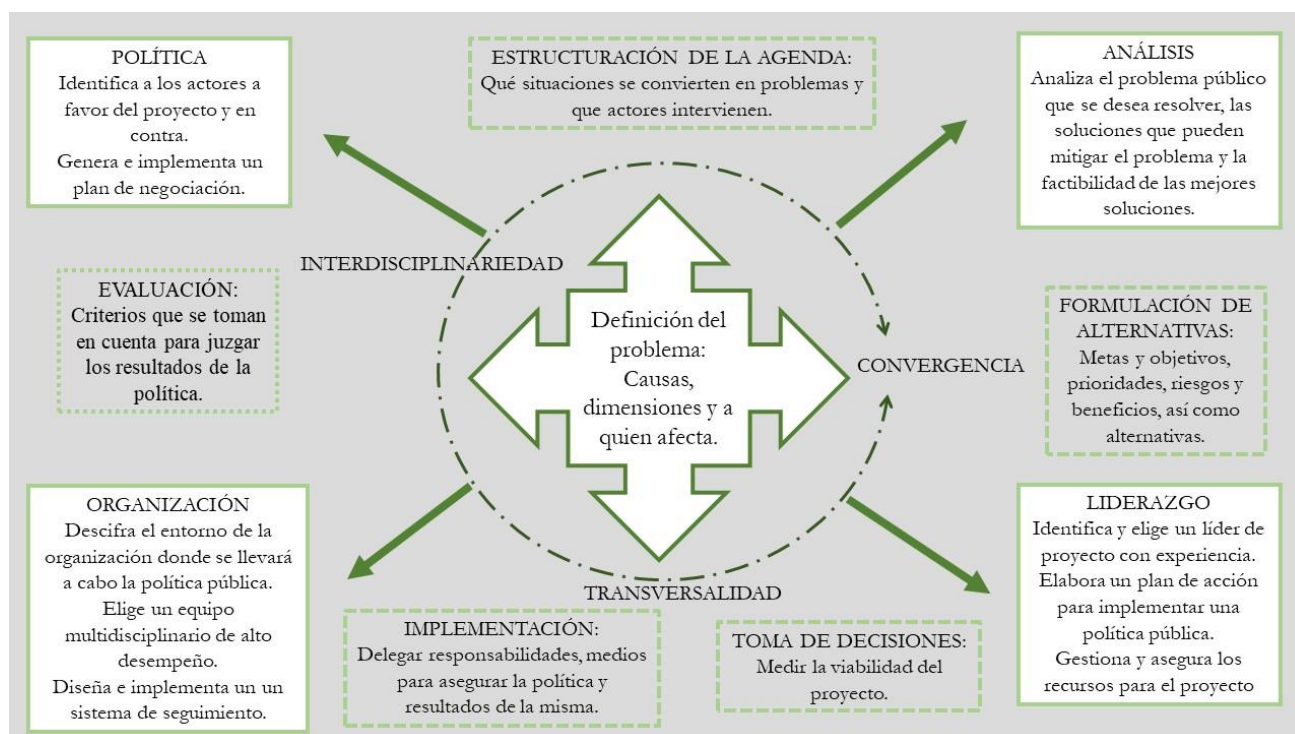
POLÍTICA
Identifica a los actores a favor del proyecto y en contra.
Genera e implementa un plan de negociación.

ESTRUCTURACIÓN DE LA AGENDA:
Qué situaciones se convierten en problemas y que actores intervienen.

ANÁLISIS
Analiza el problema público que se desea resolver, las soluciones que pueden mitigar el problema y la factibilidad de las mejores soluciones.

INTERDISCIPLINARIEDAD

EVALUACIÓN:
Criterios que se toman en cuenta para juzgar los resultados de la política.

Definición del problema:
Causas, dimensiones y a quien afecta.

CONVERGENCIA

FORMULACIÓN DE ALTERNATIVAS:
Metas y objetivos, prioridades, riesgos y beneficios, así como alternativas.

ORGANIZACIÓN
Descifra el entorno de la organización donde se llevará a cabo la política pública.
Elige un equipo multidisciplinario de alto desempeño.
Diseña e implementa un un sistema de seguimiento.

TRANSVERSALIDAD

IMPLEMENTACIÓN:
Delegar responsabilidades, medios para asegurar la política y resultados de la misma.

TOMA DE DECISIONES:
Medir la viabilidad del proyecto.

LIDERAZGO
Identifica y elige un líder de proyecto con experiencia.
Elabora un plan de acción para implementar una política pública.
Gestiona y asegura los recursos para el proyecto